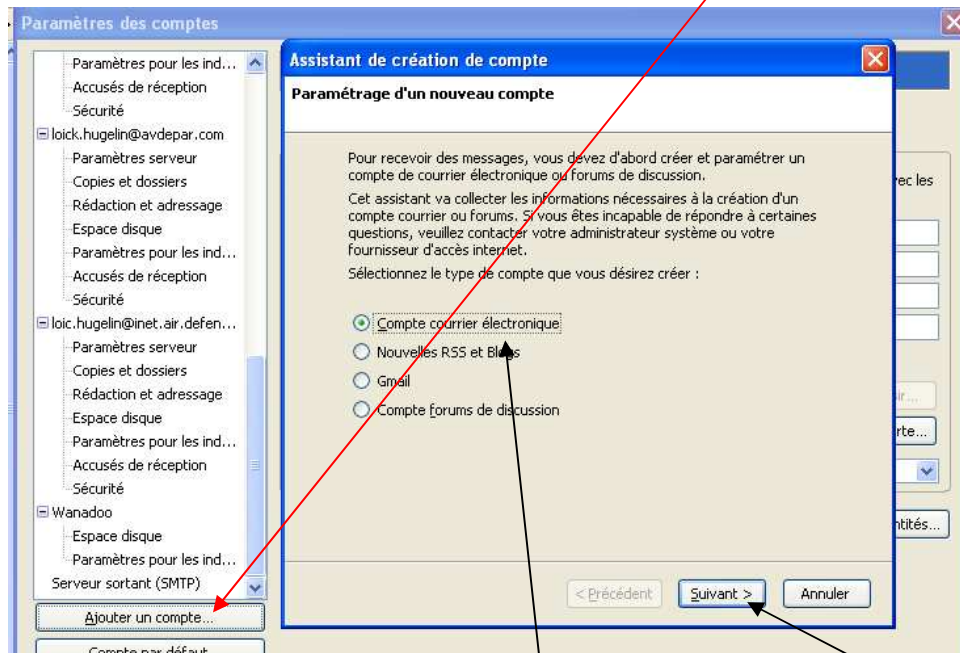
Paramètres des comptes

Paramètres pour les ind…
Accusés de réception
Sécurité
loick.hugelin@avdepar.com
Paramètres serveur
Copies et dossiers
Rédaction et adressage
Espace disque
Paramètres pour les ind…
Accusés de réception
Sécurité
loic.hugelin@inet.air.defen…
Paramètres serveur
Copies et dossiers
Rédaction et adressage
Espace disque
Paramètres pour les ind…
Accusés de réception
Sécurité
Wanadoo
Espace disque
Paramètres pour les ind…
Serveur sortant (SMTP)

Ajouter un compte…
Compte par défaut

Assistant de création de compte

Paramétrage d'un nouveau compte

Pour recevoir des messages, vous devez d'abord créer et paramétrer un compte de courrier électronique ou forums de discussion.

Cet assistant va collecter les informations nécessaires à la création d'un compte courrier ou forums. Si vous êtes incapable de répondre à certaines questions, veuillez contacter votre administrateur système ou votre fournisseur d'accès internet.

Sélectionnez le type de compte que vous désirez créer :

Compte courrier électronique
Nouvelles RSS et Blogs
Gmail
Compte forums de discussion

< Précédent
Suivant >
Annuler

rec les
ir…
rte…
ntités…